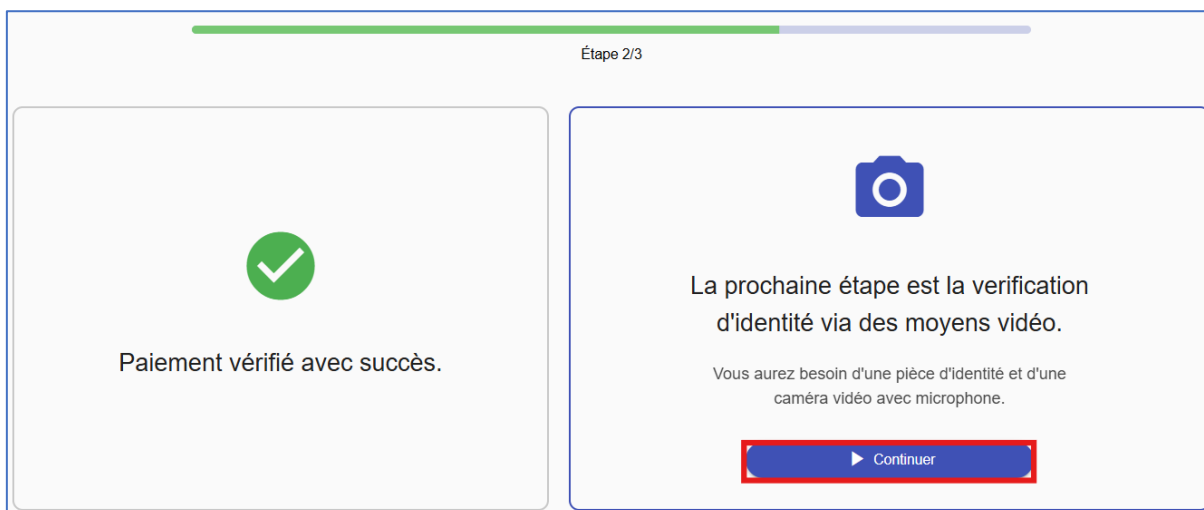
Étape 2/3

Paiement vérifié avec succès.

La prochaine étape est la verification d'identité via des moyens vidéo.

Vous aurez besoin d'une pièce d'identité et d'une caméra vidéo avec microphone.

Continuer